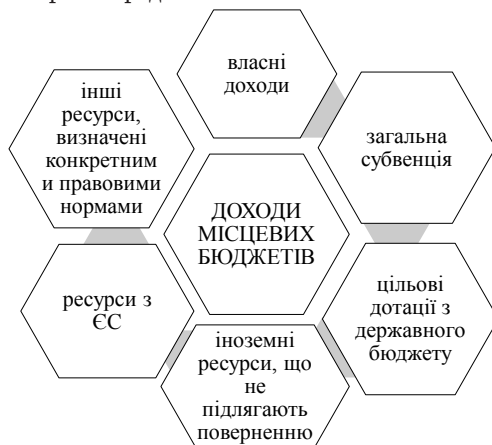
ДОХОДИ МІСЦЕВИХ БЮДЖЕТІВ

власні доходи

загальна субвенція

цільові дотації з державного бюджету

іноземні ресурси, що не підлягають поверненню

ресурси з ЄС

інші ресурси, визначені конкретним и правовими нормами